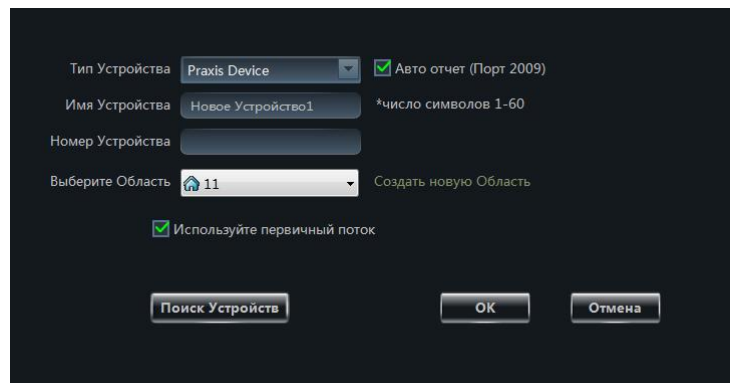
Тип Устройства Praxis Device
Авто отчет (Порт 2009)
Имя Устройства Новое Устройство1
*число символов 1-60
Номер Устройства
Выберите Область 11
Создать новую Область
Используйте первичный поток
Поиск Устройств
OK
Отмена